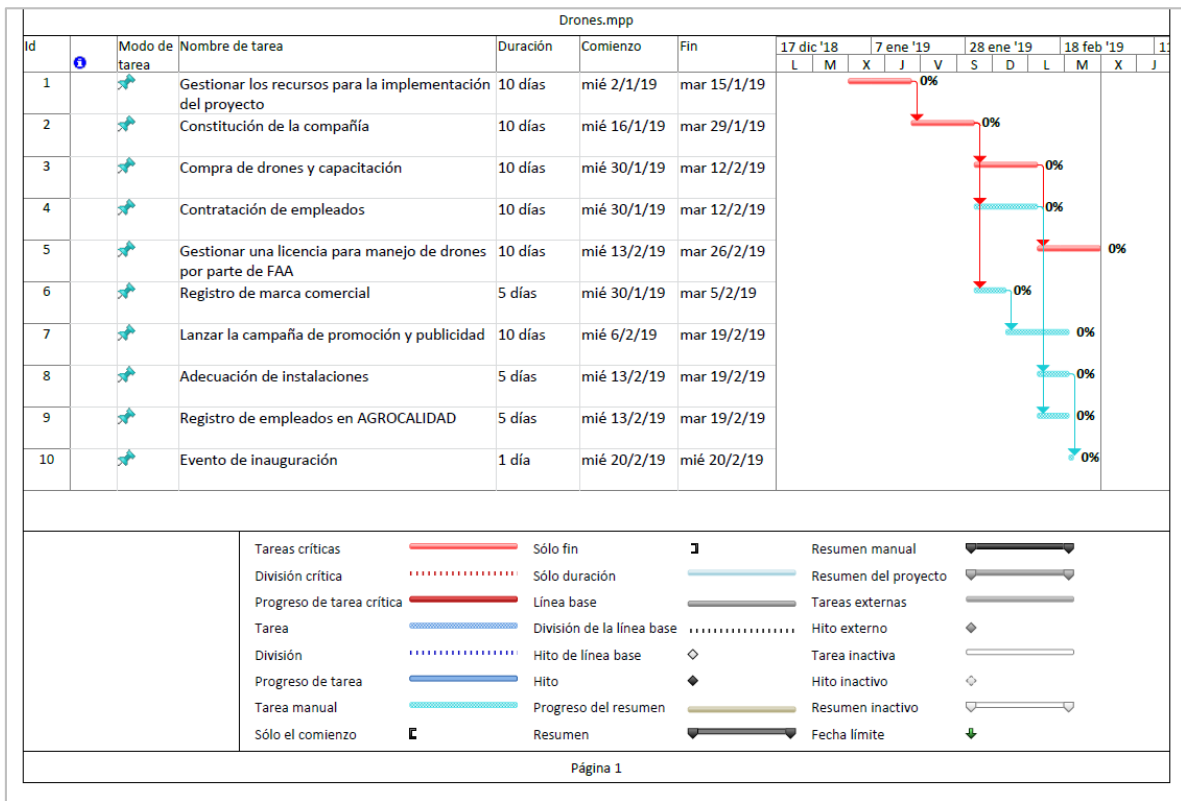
Drones.mpp

| Id | | Modo de tarea | Nombre de tarea | Duración | Comienzo | Fin |
|---|---|---|---|---|---|---|
| 1 | | | Gestionar los recursos para la implementación del proyecto | 10 días | mié 2/1/19 | mar 15/1/19 |
| 2 | | | Constitución de la compañía | 10 días | mié 16/1/19 | mar 29/1/19 |
| 3 | | | Compra de drones y capacitación | 10 días | mié 30/1/19 | mar 12/2/19 |
| 4 | | | Contratación de empleados | 10 días | mié 30/1/19 | mar 12/2/19 |
| 5 | | | Gestionar una licencia para manejo de drones por parte de FAA | 10 días | mié 13/2/19 | mar 26/2/19 |
| 6 | | | Registro de marca comercial | 5 días | mié 30/1/19 | mar 5/2/19 |
| 7 | | | Lanzar la campaña de promoción y publicidad | 10 días | mié 6/2/19 | mar 19/2/19 |
| 8 | | | Adecuación de instalaciones | 5 días | mié 13/2/19 | mar 19/2/19 |
| 9 | | | Registro de empleados en AGROCALIDAD | 5 días | mié 13/2/19 | mar 19/2/19 |
| 10 | | | Evento de inauguración | 1 día | mié 20/2/19 | mié 20/2/19 |

17 dic '18 | 7 ene '19 | 28 ene '19 | 18 feb '19 | 1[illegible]
L | M | X | J | V | S | D | L | M | X | J

0%
0%
0%
0%
0%
0%
0%
0%
0%
0%

Tareas críticas
División crítica
Progreso de tarea crítica
Tarea
División
Progreso de tarea
Tarea manual
Sólo el comienzo
Sólo fin
Sólo duración
Línea base
División de la línea base
Hito de línea base
Hito
Progreso del resumen
Resumen
Resumen manual
Resumen del proyecto
Tareas externas
Hito externo
Tarea inactiva
Hito inactivo
Resumen inactivo
Fecha límite

Página 1